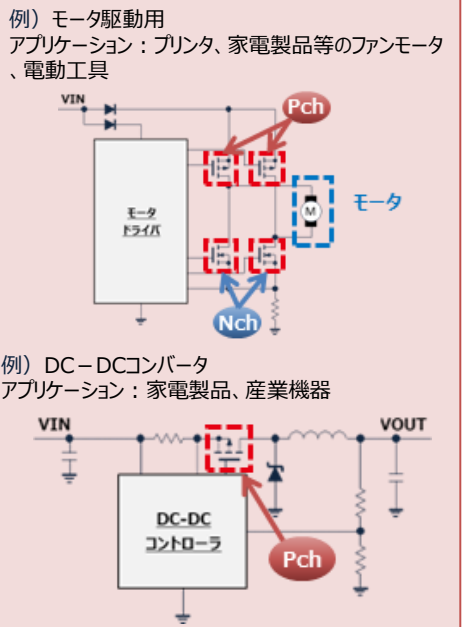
例）モータ駆動用
アプリケーション：プリンタ、家電製品等のファンモータ、電動工具

VIN

Pch

モータ
ドライバ

M

モータ

Nch

例）DC－DCコンバータ
アプリケーション：家電製品、産業機器

VIN

VOUT

DC-DC
コントローラ

Pch